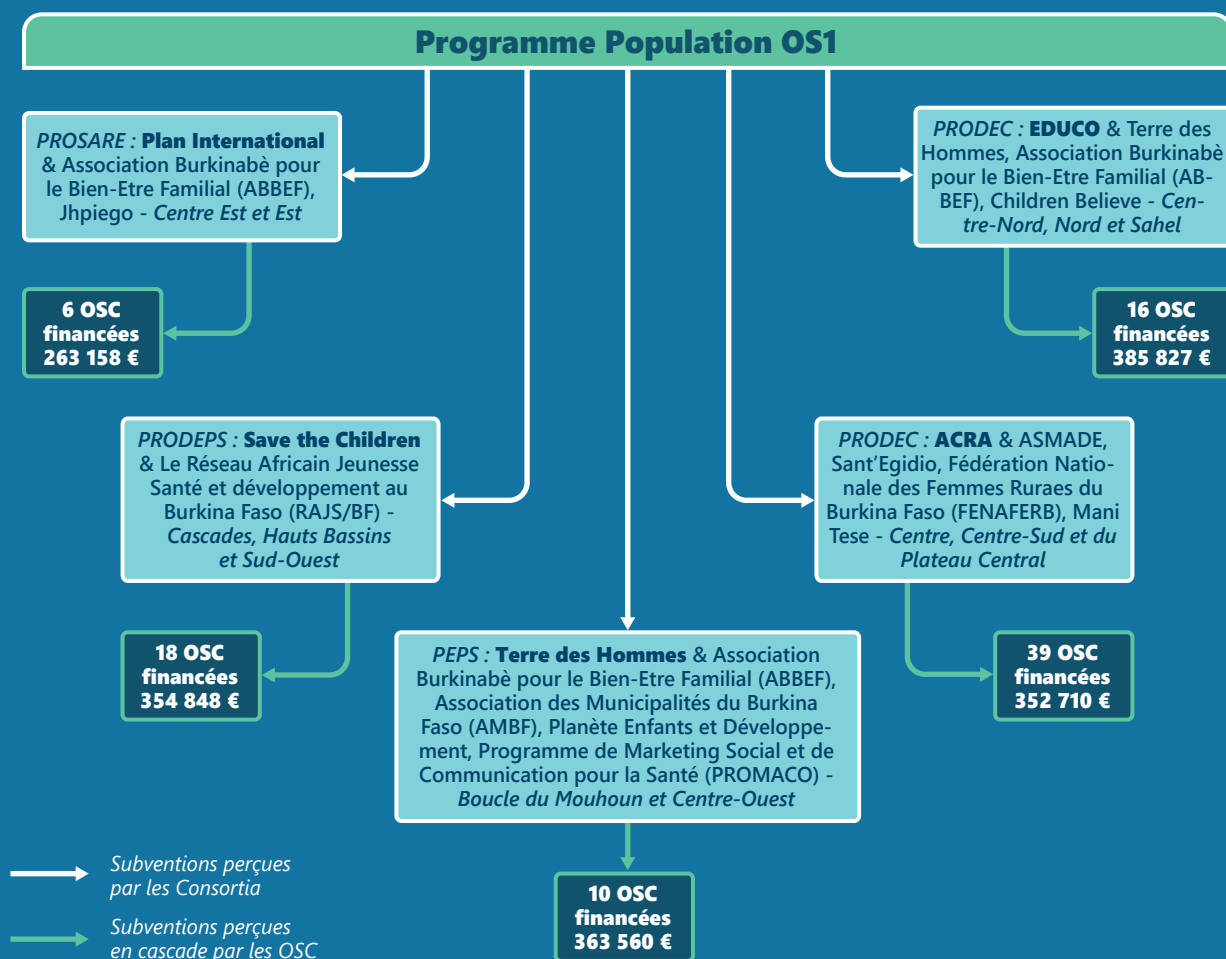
Programme Population OS1

PROSARE : Plan International & Association Burkinabè pour le Bien-Etre Familial (ABBEF), Jhpiego - Centre Est et Est

6 OSC financées 263 158 €

PRODEC : EDUCO & Terre des Hommes, Association Burkinabè pour le Bien-Etre Familial (ABBEF), Children Believe - Centre-Nord, Nord et Sahel

16 OSC financées 385 827 €

PRODEPS : Save the Children & Le Réseau Africain Jeunesse Santé et développement au Burkina Faso (RAJS/BF) - Cascades, Hauts Bassins et Sud-Ouest

18 OSC financées 354 848 €

PRODEC : ACRA & ASMADE, Sant'Egidio, Fédération Nationale des Femmes Ruraes du Burkina Faso (FENAFERB), Mani Tese - Centre, Centre-Sud et du Plateau Central

39 OSC financées 352 710 €

PEPS : Terre des Hommes & Association Burkinabè pour le Bien-Etre Familial (ABBEF), Association des Municipalités du Burkina Faso (AMBF), Planète Enfants et Développement, Programme de Marketing Social et de Communication pour la Santé (PROMACO) - Boucle du Mouhoun et Centre-Ouest

10 OSC financées 363 560 €

Subventions perçues par les Consortia

Subventions perçues en cascade par les OSC